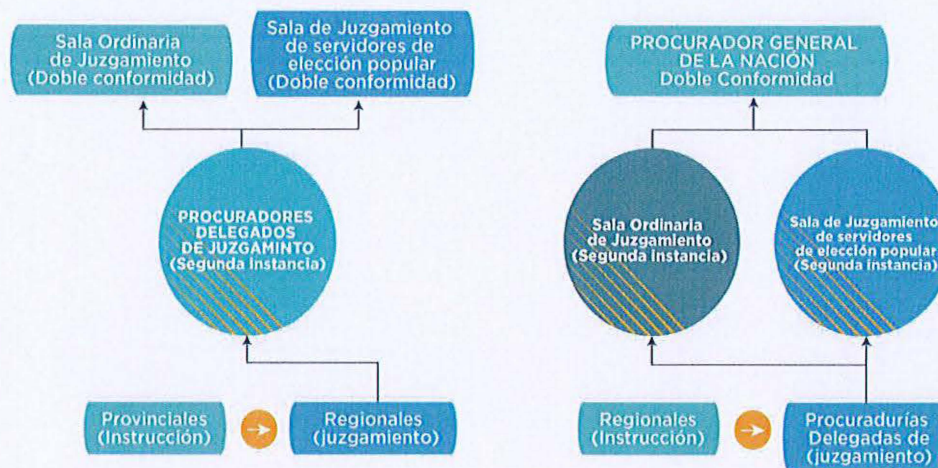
Sala Ordinaria de Juzgamiento (Doble conformidad)

Sala de Juzgamiento de servidores de elección popular (Doble conformidad)

PROCURADORES DELEGADOS DE JUZGAMINTO (Segunda instancia)

Provinciales (Instrucción)

Regionales (juzgamiento)

PROCURADOR GENERAL DE LA NACIÓN Doble Conformidad

Sala Ordinaria de Juzgamiento (Segunda instancia)

Sala de Juzgamiento de servidores de elección popular (Segunda instancia)

Regionales (Instrucción)

Procuradurías Delegadas de (juzgamiento)